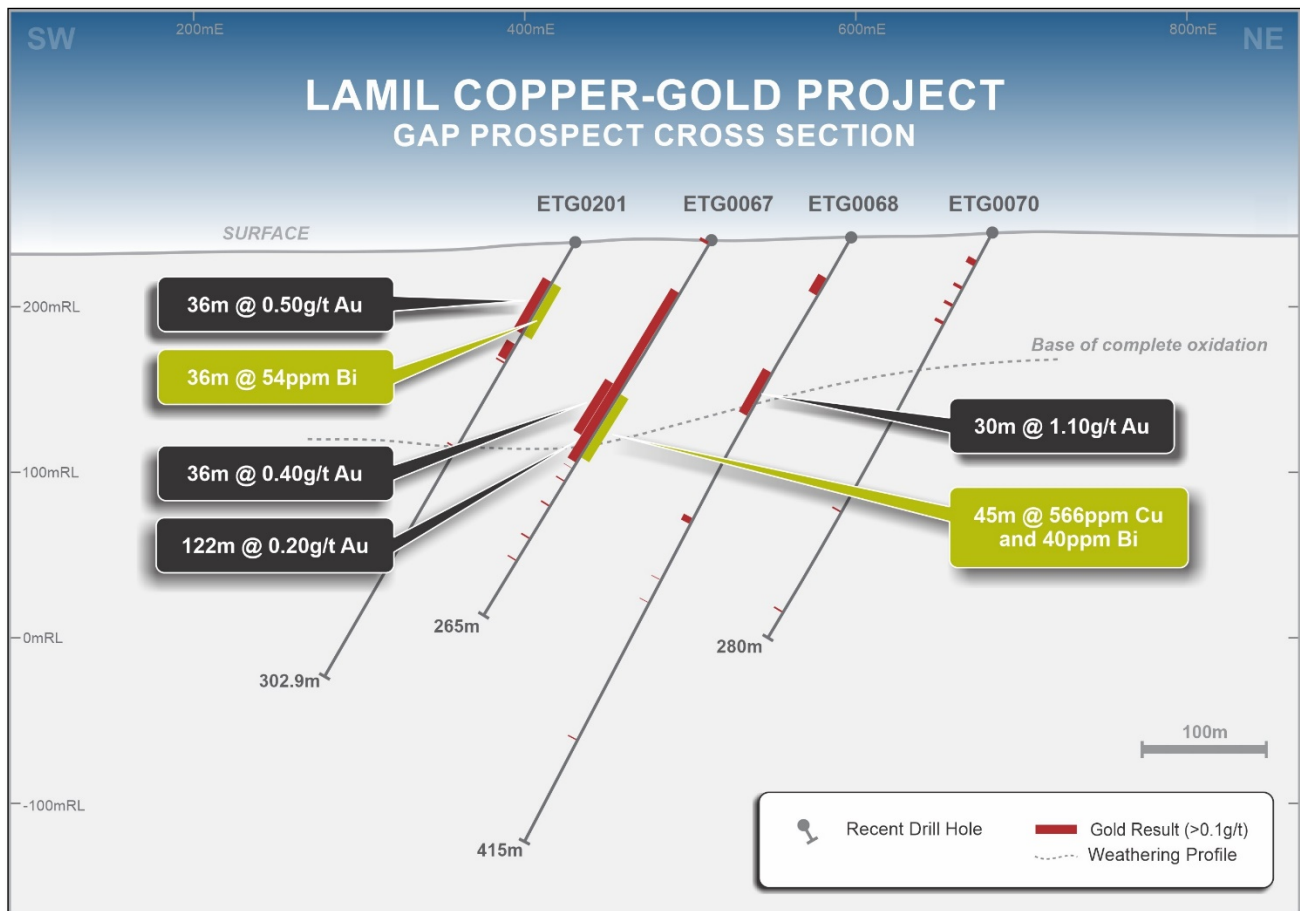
SW

200mE

400mE

600mE

800mE

NE

LAMIL COPPER-GOLD PROJECT
GAP PROSPECT CROSS SECTION

ETG0201

ETG0067

ETG0068

ETG0070

SURFACE

200mRL

36m @ 0.50g/t Au

36m @ 54ppm Bi

Base of complete oxidation

30m @ 1.10g/t Au

100mRL

36m @ 0.40g/t Au

122m @ 0.20g/t Au

45m @ 566ppm Cu and 40ppm Bi

0mRL

265m

280m

302.9m

100m

-100mRL

415m

Recent Drill Hole

Gold Result (>0.1g/t)

Weathering Profile